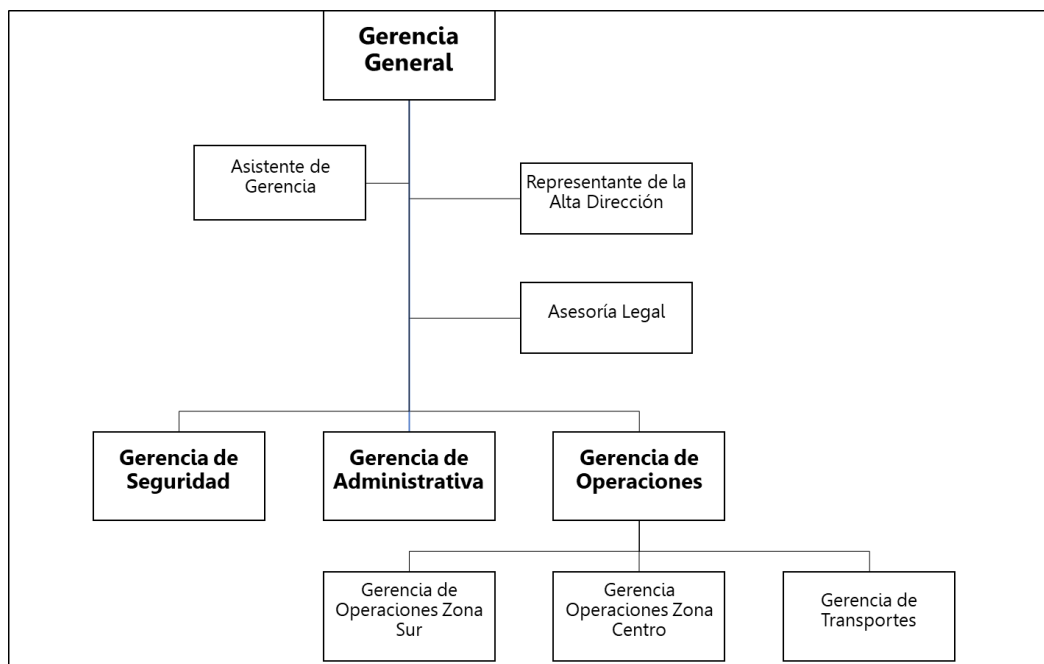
Gerencia General

Asistente de Gerencia

Representante de la Alta Dirección

Asesoría Legal

Gerencia de Seguridad

Gerencia de Administrativa

Gerencia de Operaciones

Gerencia de Operaciones Zona Sur

Gerencia Operaciones Zona Centro

Gerencia de Transportes